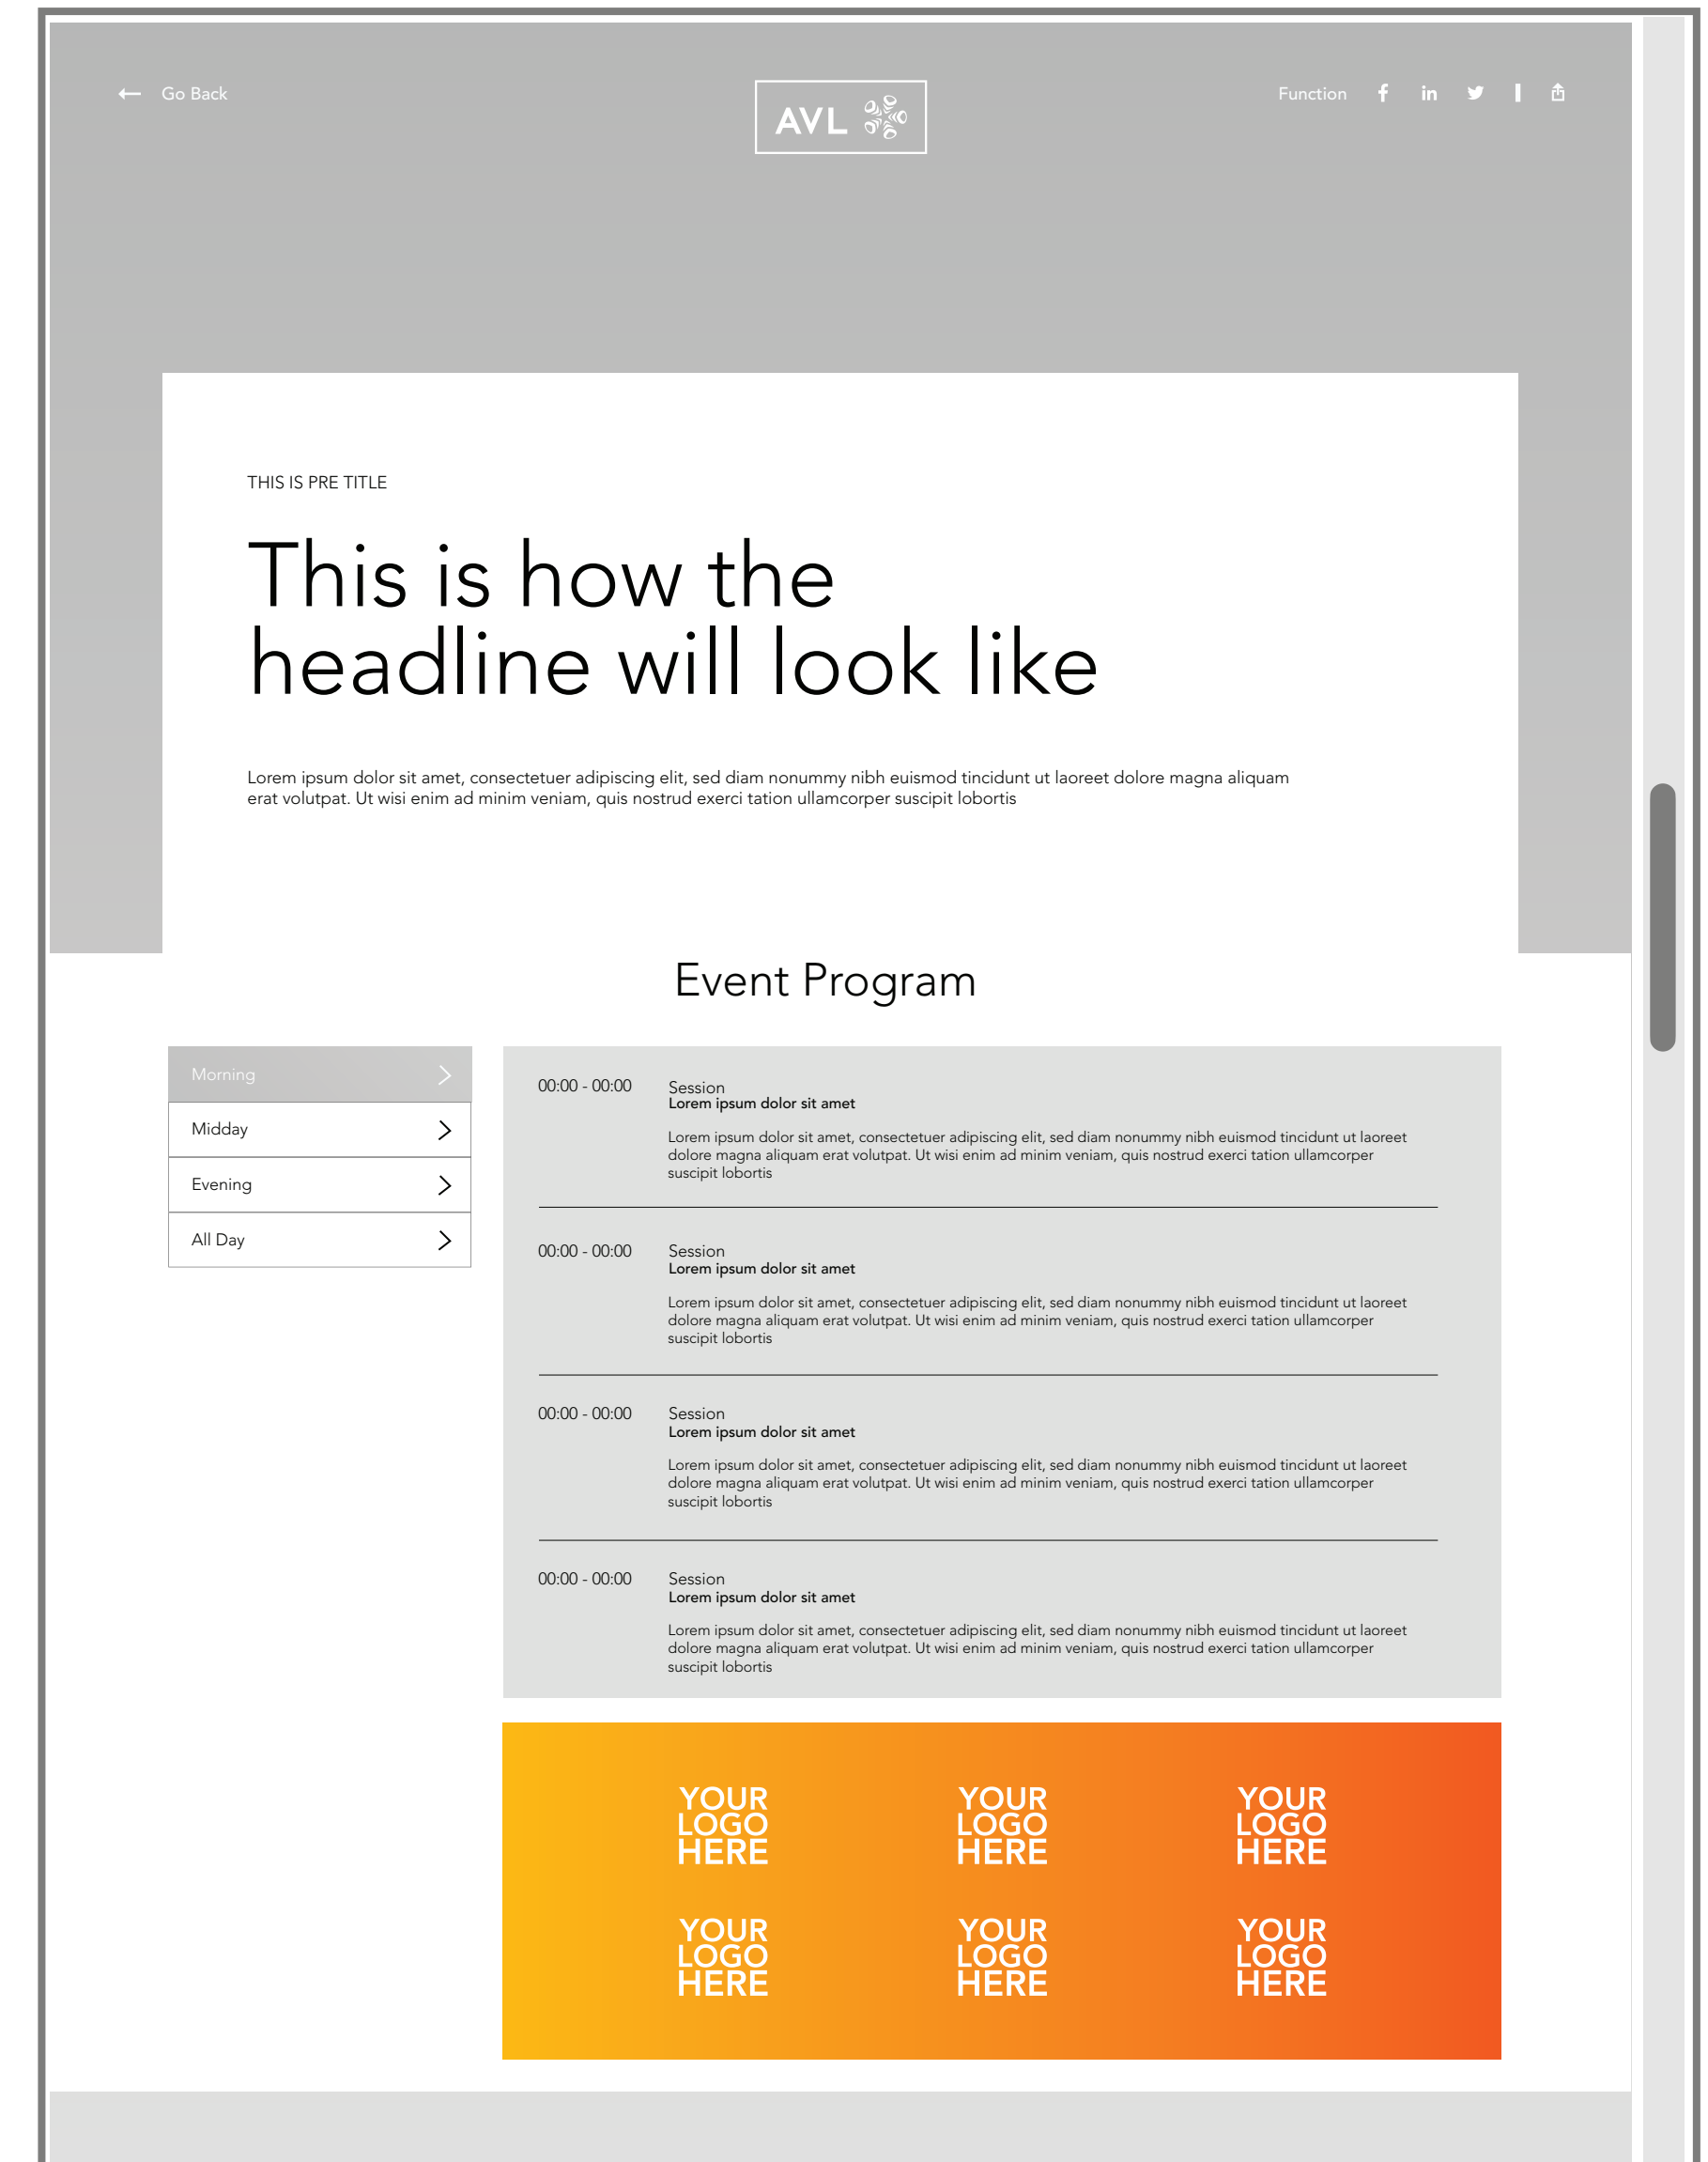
Go Back

AVL

Function

THIS IS PRE TITLE

This is how the headline will look like

Lorem ipsum dolor sit amet, consectetuer adipiscing elit, sed diam nonummy nibh euismod tincidunt ut laoreet dolore magna aliquam erat volutpat. Ut wisi enim ad minim veniam, quis nostrud exerci tation ullamcorper suscipit lobortis

Event Program

Morning

Midday

Evening

All Day

00:00 - 00:00

Session
**Lorem ipsum dolor sit amet**

Lorem ipsum dolor sit amet, consectetuer adipiscing elit, sed diam nonummy nibh euismod tincidunt ut laoreet dolore magna aliquam erat volutpat. Ut wisi enim ad minim veniam, quis nostrud exerci tation ullamcorper suscipit lobortis

00:00 - 00:00

Session
**Lorem ipsum dolor sit amet**

Lorem ipsum dolor sit amet, consectetuer adipiscing elit, sed diam nonummy nibh euismod tincidunt ut laoreet dolore magna aliquam erat volutpat. Ut wisi enim ad minim veniam, quis nostrud exerci tation ullamcorper suscipit lobortis

00:00 - 00:00

Session
**Lorem ipsum dolor sit amet**

Lorem ipsum dolor sit amet, consectetuer adipiscing elit, sed diam nonummy nibh euismod tincidunt ut laoreet dolore magna aliquam erat volutpat. Ut wisi enim ad minim veniam, quis nostrud exerci tation ullamcorper suscipit lobortis

00:00 - 00:00

Session
**Lorem ipsum dolor sit amet**

Lorem ipsum dolor sit amet, consectetuer adipiscing elit, sed diam nonummy nibh euismod tincidunt ut laoreet dolore magna aliquam erat volutpat. Ut wisi enim ad minim veniam, quis nostrud exerci tation ullamcorper suscipit lobortis

YOUR LOGO HERE

YOUR LOGO HERE

YOUR LOGO HERE

YOUR LOGO HERE

YOUR LOGO HERE

YOUR LOGO HERE